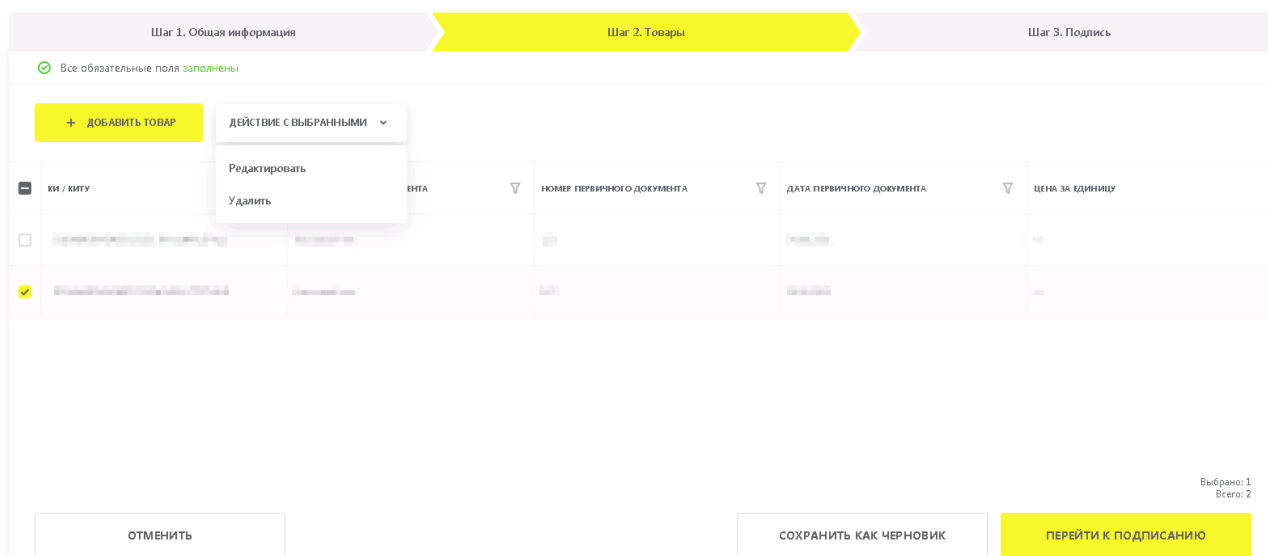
Шаг 1. Общая информация

Шаг 2. Товары

Шаг 3. Подпись

Все обязательные поля заполнены

+ ДОБАВИТЬ ТОВАР

ДЕЙСТВИЕ С ВЫБРАННЫМИ

Редактировать

Удалить

| КИ / КИТУ | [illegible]ЕНТА | НОМЕР ПЕРВИЧНОГО ДОКУМЕНТА | ДАТА ПЕРВИЧНОГО ДОКУМЕНТА | ЦЕНА ЗА ЕДИНИЦУ |
|---|---|---|---|---|
| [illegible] | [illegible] | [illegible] | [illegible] | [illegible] |
| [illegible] | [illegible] | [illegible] | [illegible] | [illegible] |

Выбрано: 1
Всего: 2

ОТМЕНИТЬ

СОХРАНИТЬ КАК ЧЕРНОВИК

ПЕРЕЙТИ К ПОДПИСАНИЮ